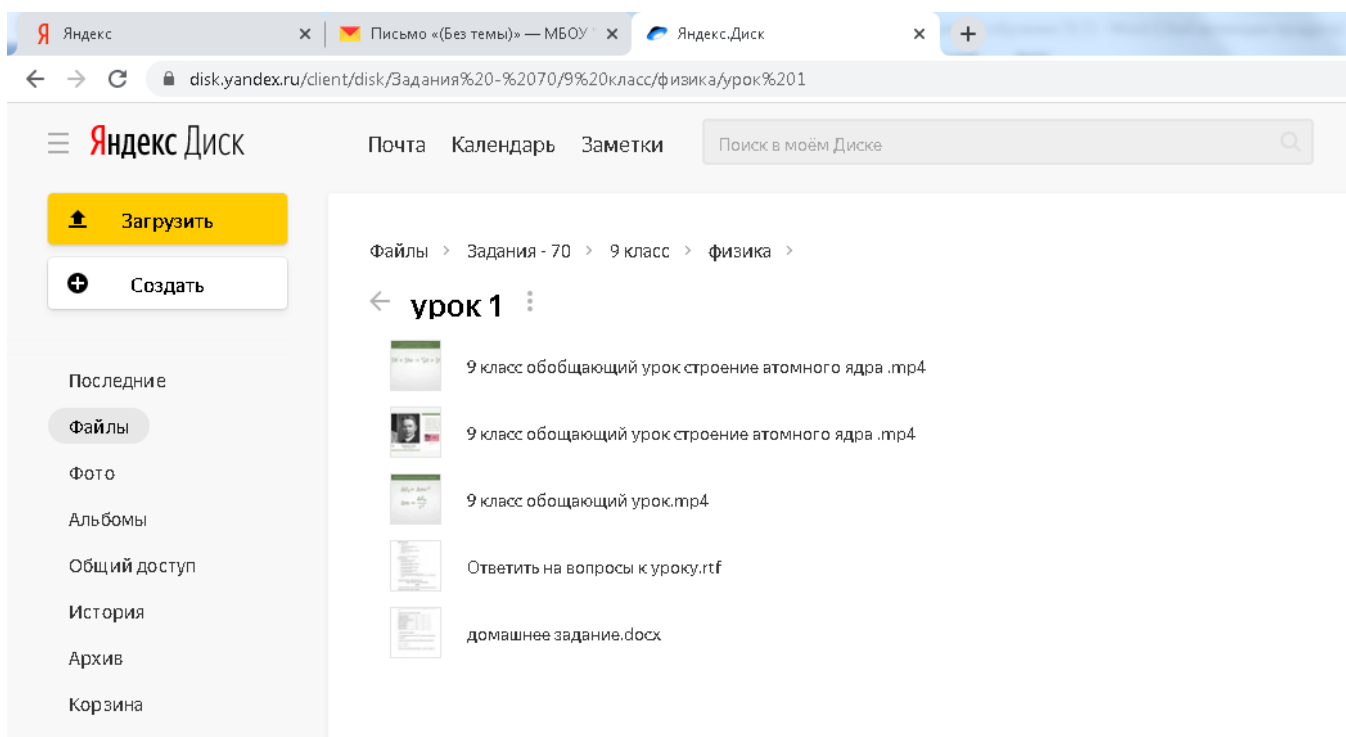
Я Яндекс ×
Письмо «(Без темы)» — МБОУ ×
Яндекс.Диск ×
+

disk.yandex.ru/client/disk/Задания%20-%2070/9%20класс/физика/урок%201

Яндекс Диск
Почта Календарь Заметки
Поиск в моём Диске

Загрузить
Создать

Последние
Файлы
Фото
Альбомы
Общий доступ
История
Архив
Корзина

Файлы > Задания - 70 > 9 класс > физика >
урок 1

9 класс обобщающий урок строение атомного ядра .mp4
9 класс обощающий урок строение атомного ядра .mp4
9 класс обощающий урок.mp4
Ответить на вопросы к уроку.rtf
домашнее задание.docx